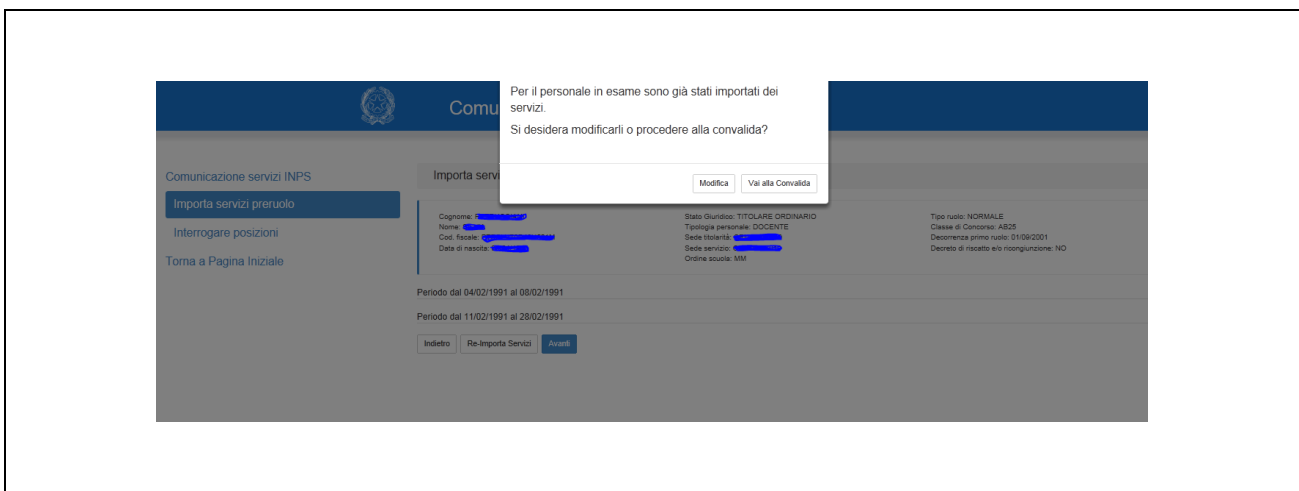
Comu

Per il personale in esame sono già stati importati dei servizi.

Si desidera modificarli o procedere alla convalida?

Modifica Vai alla Convalida

Comunicazione servizi INPS

Importa servizi preruolo

Interrogare posizioni

Torna a Pagina Iniziale

Importa servi

Cognome: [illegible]
Nome: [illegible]
Cod. fiscale: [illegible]
Data di nascita: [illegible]

Stato Giuridico: TITOLARE ORDINARIO
Tipologia personale: DOCENTE
Sede titolarità: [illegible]
Sede servizio: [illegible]
Ordine scuola: MM

Tipo ruolo: NORMALE
Classe di Concorso: AB25
Decorrenza primo ruolo: 01/09/2001
Decreto di riscatto e/o ricongiunzione: NO

Periodo dal 04/02/1991 al 08/02/1991

Periodo dal 11/02/1991 al 28/02/1991

Indietro Re-Importa Servizi Avanti